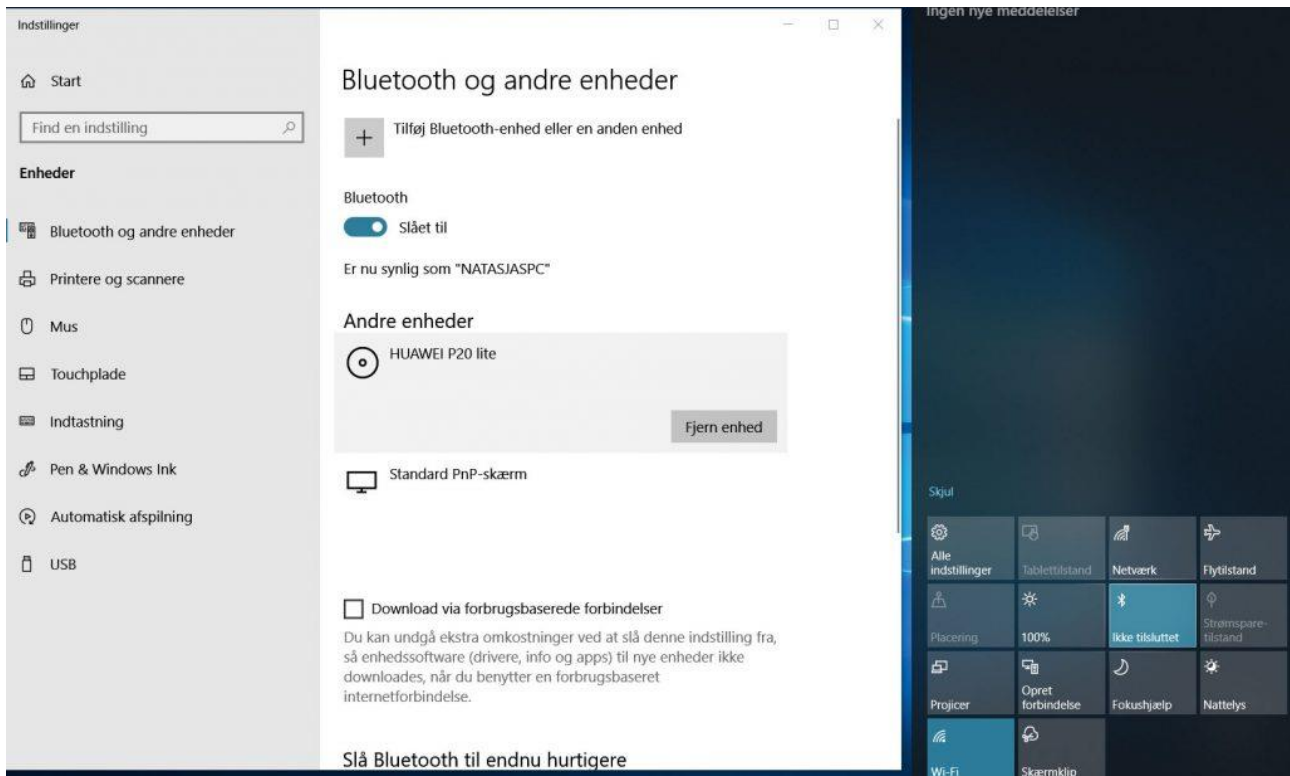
Indstillinger

Start

Find en indstilling

Enheder

Bluetooth og andre enheder

Printere og scannere

Mus

Touchplade

Indtastning

Pen & Windows Ink

Automatisk afspilning

USB

Bluetooth og andre enheder

Tilføj Bluetooth-enhed eller en anden enhed

Bluetooth

Slået til

Er nu synlig som "NATASJASPC"

Andre enheder

HUAWEI P20 lite

Fjern enhed

Standard PnP-skærm

Download via forbrugsbaserede forbindelser

Du kan undgå ekstra omkostninger ved at slå denne indstilling fra, så enhedssoftware (drivere, info og apps) til nye enheder ikke downloades, når du benytter en forbrugsbaseret internetforbindelse.

Slå Bluetooth til endnu hurtigere

Ingen nye meddelelser

Skjul

Alle indstillinger

Tablettilstand

Netværk

Flytilstand

Placering

100%

Ikke tilsluttet

Strømsparetilstand

Projicer

Opret forbindelse

Fokushjælp

Nattelys

Wi-Fi

Skærmklip